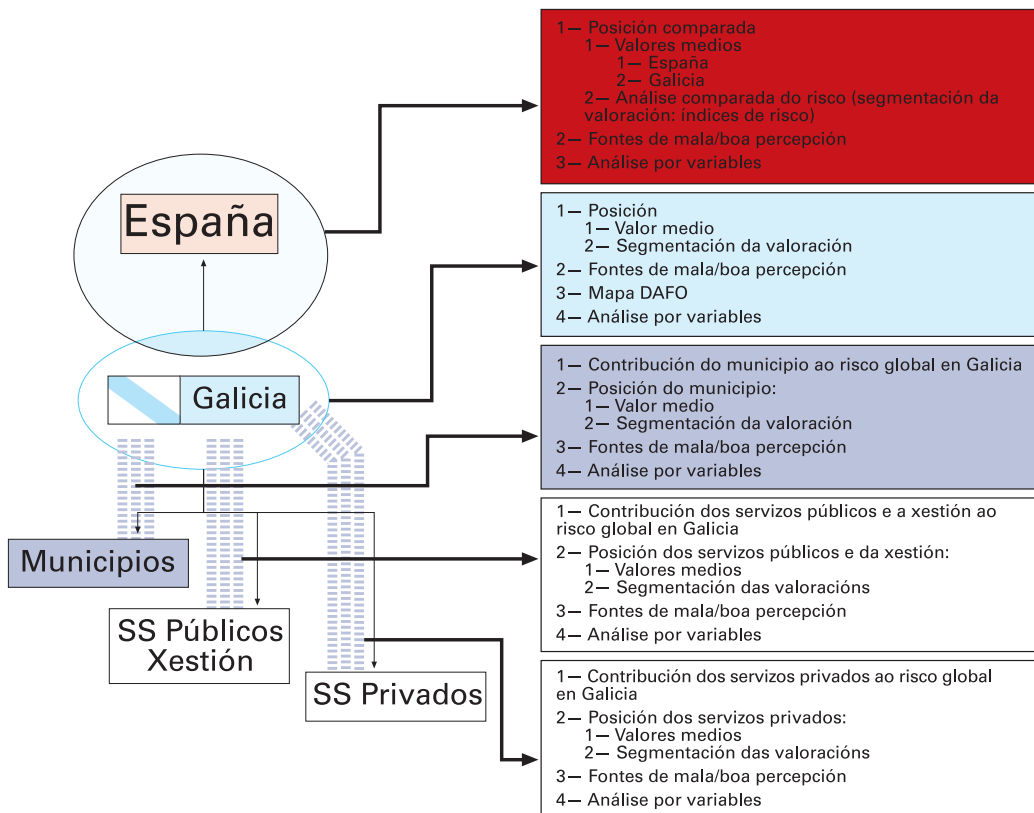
España

Galicia

Municipios

SS Públicos Xestión

SS Privados

1— Posición comparada
1— Valores medios
1— España
2— Galicia
2— Análise comparada do risco (segmentación da valoración: índices de risco)
2— Fontes de mala/boa percepción
3— Análise por variables

1— Posición
1— Valor medio
2— Segmentación da valoración
2— Fontes de mala/boa percepción
3— Mapa DAFO
4— Análise por variables

1— Contribución do municipio ao risco global en Galicia
2— Posición do municipio:
1— Valor medio
2— Segmentación da valoración
3— Fontes de mala/boa percepción
4— Análise por variables

1— Contribución dos servizos públicos e a xestión ao risco global en Galicia
2— Posición dos servizos públicos e da xestión:
1— Valores medios
2— Segmentación das valoracións
3— Fontes de mala/boa percepción
4— Análise por variables

1— Contribución dos servizos privados ao risco global en Galicia
2— Posición dos servizos privados:
1— Valores medios
2— Segmentación das valoracións
3— Fontes de mala/boa percepción
4— Análise por variables